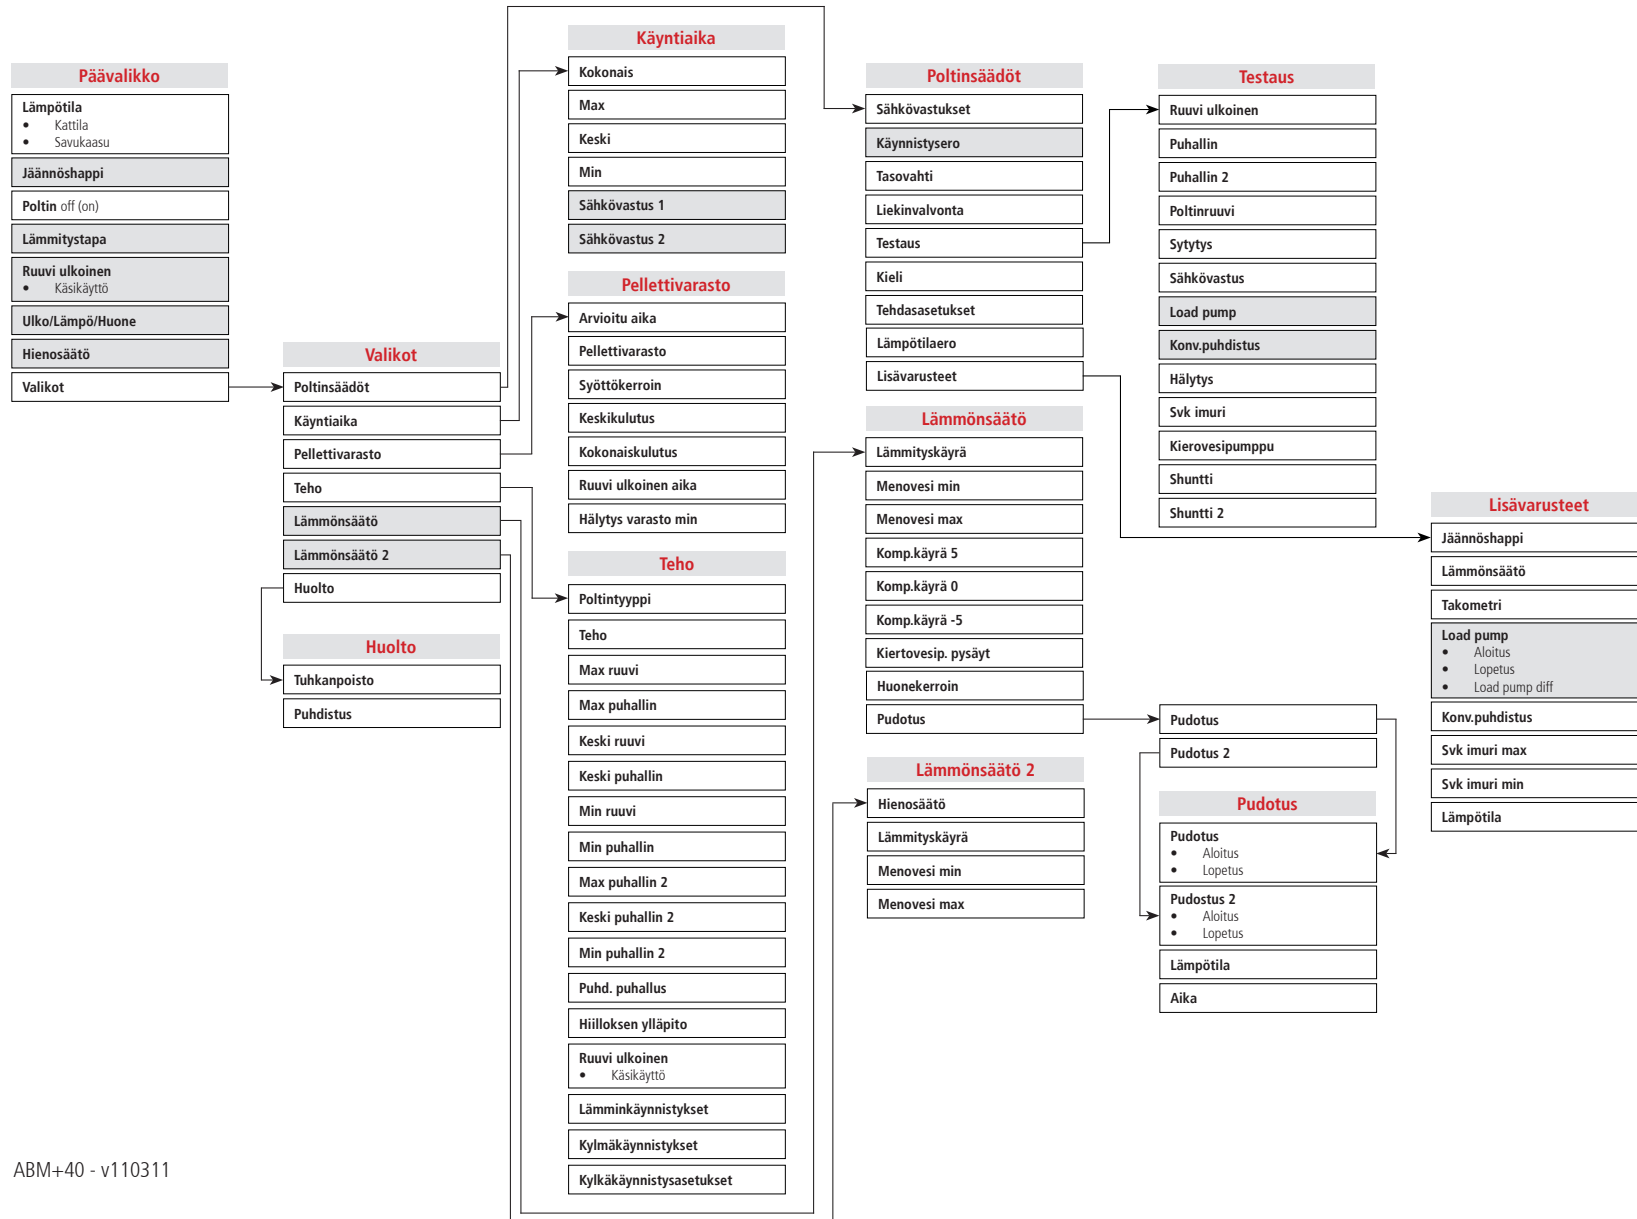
Päävalikko

Lämpötila
• Kattila
• Savukaasu

Jäännöshappi

Poltin off (on)

Lämmitystapa

Ruuvi ulkoinen
• Käsikäyttö

Ulko/Lämpö/Huone

Hienosäätö

Valikot

Valikot

Poltinsäädöt

Käyntiaika

Pellettivarasto

Teho

Lämmönsäätö

Lämmönsäätö 2

Huolto

Huolto

Tuhkanpoisto

Puhdistus

Käyntiaika

Kokonais

Max

Keski

Min

Sähkövastus 1

Sähkövastus 2

Pellettivarasto

Arvioitu aika

Pellettivarasto

Syöttökerroin

Keskikulutus

Kokonaiskulutus

Ruuvi ulkoinen aika

Hälytys varasto min

Teho

Poltintyyppi

Teho

Max ruuvi

Max puhallin

Keski ruuvi

Keski puhallin

Min ruuvi

Min puhallin

Max puhallin 2

Keski puhallin 2

Min puhallin 2

Puhd. puhallus

Hiilloksen ylläpito

Ruuvi ulkoinen
• Käsikäyttö

Lämminkäynnistykset

Kylmäkäynnistykset

Kylkäkäynnistysasetukset

Poltinsäädöt

Sähkövastukset

Käynnistysero

Tasovahti

Liekinvalvonta

Testaus

Kieli

Tehdasasetukset

Lämpötilaero

Lisävarusteet

Lämmönsäätö

Lämmityskäyrä

Menovesi min

Menovesi max

Komp.käyrä 5

Komp.käyrä 0

Komp.käyrä -5

Kiertovesip. pysäyt

Huonekerroin

Pudotus

Lämmönsäätö 2

Hienosäätö

Lämmityskäyrä

Menovesi min

Menovesi max

Testaus

Ruuvi ulkoinen

Puhallin

Puhallin 2

Poltinruuvi

Sytytys

Sähkövastus

Load pump

Konv.puhdistus

Hälytys

Svk imuri

Kierovesipumppu

Shuntti

Shuntti 2

Pudotus

Pudotus 2

Pudotus

Pudotus
• Aloitus
• Lopetus

Pudostus 2
• Aloitus
• Lopetus

Lämpötila

Aika

Lisävarusteet

Jäännöshappi

Lämmönsäätö

Takometri

Load pump
• Aloitus
• Lopetus
• Load pump diff

Konv.puhdistus

Svk imuri max

Svk imuri min

Lämpötila

ABM+40 - v110311